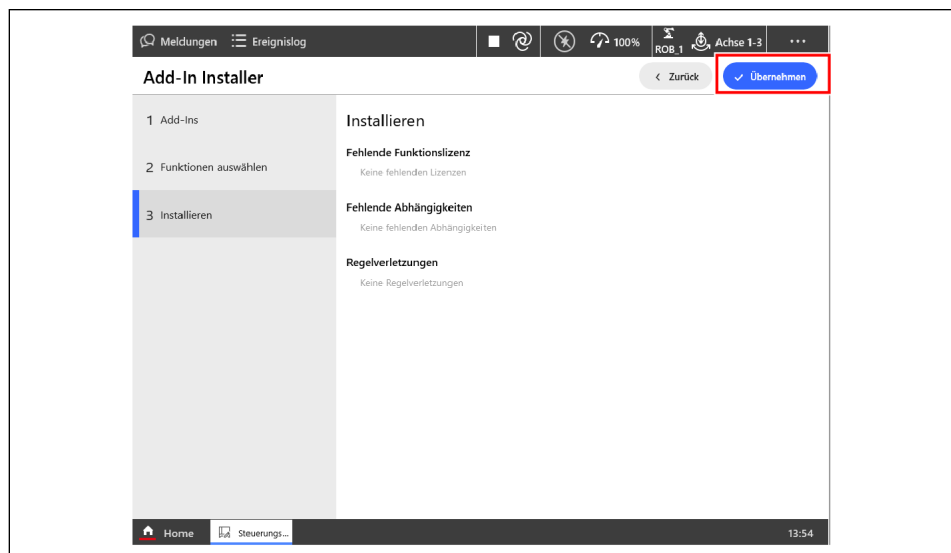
Meldungen Ereignislog 100% ROB_1 Achse 1-3 ...

Add-In Installer

‹ Zurück

✓ Übernehmen

1 Add-Ins

2 Funktionen auswählen

3 Installieren

Installieren

Fehlende Funktionslizenz

Keine fehlenden Lizenzen

Fehlende Abhängigkeiten

Keine fehlenden Abhängigkeiten

Regelverletzungen

Keine Regelverletzungen

Home Steuerungs...

13:54